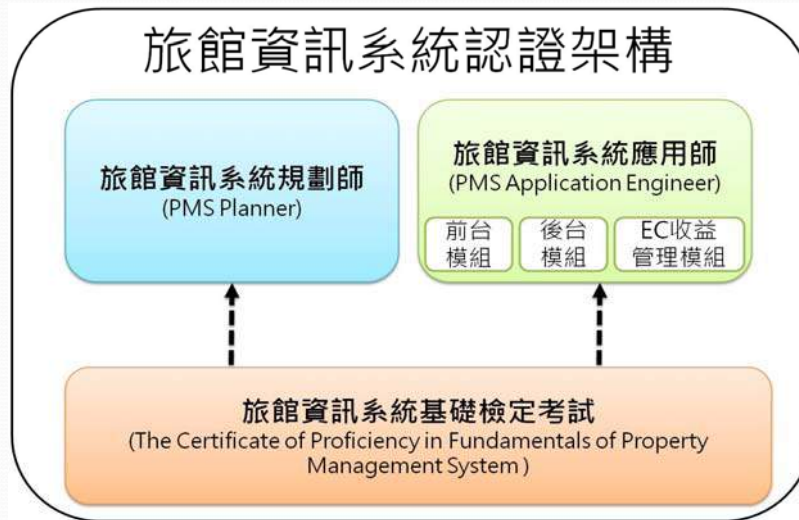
旅館資訊系統認證架構

旅館資訊系統規劃師
(PMS Planner)

旅館資訊系統應用師
(PMS Application Engineer)

前台模組

後台模組

EC收益管理模組

旅館資訊系統基礎檢定考試
(The Certificate of Proficiency in Fundamentals of Property Management System )